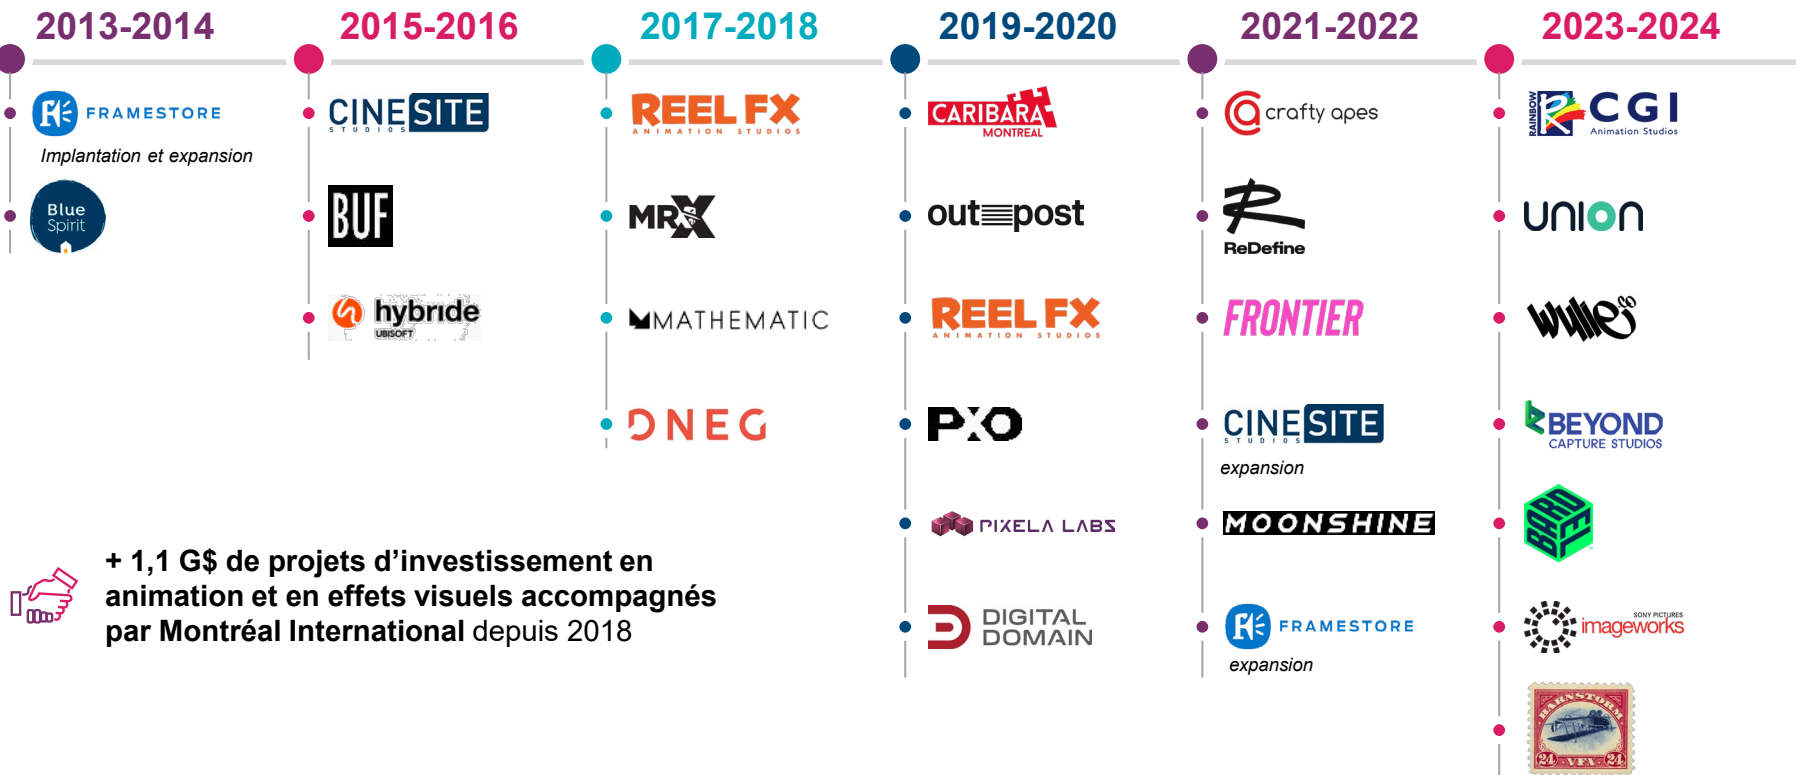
2013-2014

FRAMESTORE
Implantation et expansion
Blue Spirit

2015-2016

CINESITE STUDIOS
BUF
hybride UBISOFT

2017-2018

REEL FX ANIMATION STUDIOS
MRX
MATHEMATIC
DNEG

2019-2020

CARIBARA MONTREAL
out≡post
REEL FX ANIMATION STUDIOS
PXO
PIXELA LABS
DIGITAL DOMAIN

2021-2022

crafty apes
ReDefine
FRONTIER
CINESITE STUDIOS
expansion
MOONSHINE
FRAMESTORE
expansion

2023-2024

RAINBOW CGI Animation Studios
union
Wylie
BEYOND CAPTURE STUDIOS
BARNSTORM
SONY PICTURES imageworks
BARNSTORM VFX 24 24

+ 1,1 G$ de projets d'investissement en animation et en effets visuels accompagnés par Montréal International depuis 2018